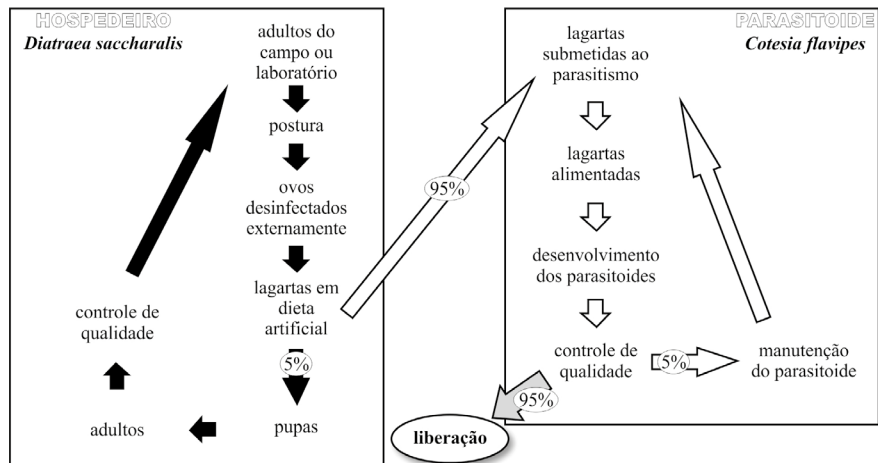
HOSPEDEIRO
Diatraea saccharalis

adultos do campo ou laboratório

postura

ovos desinfectados externamente

lagartas em dieta artificial

5%

pupas

adultos

controle de qualidade

95%

PARASITOIDE
Cotesia flavipes

lagartas submetidas ao parasitismo

lagartas alimentadas

desenvolvimento dos parasitoides

controle de qualidade

5%

manutenção do parasitoide

95%

liberação